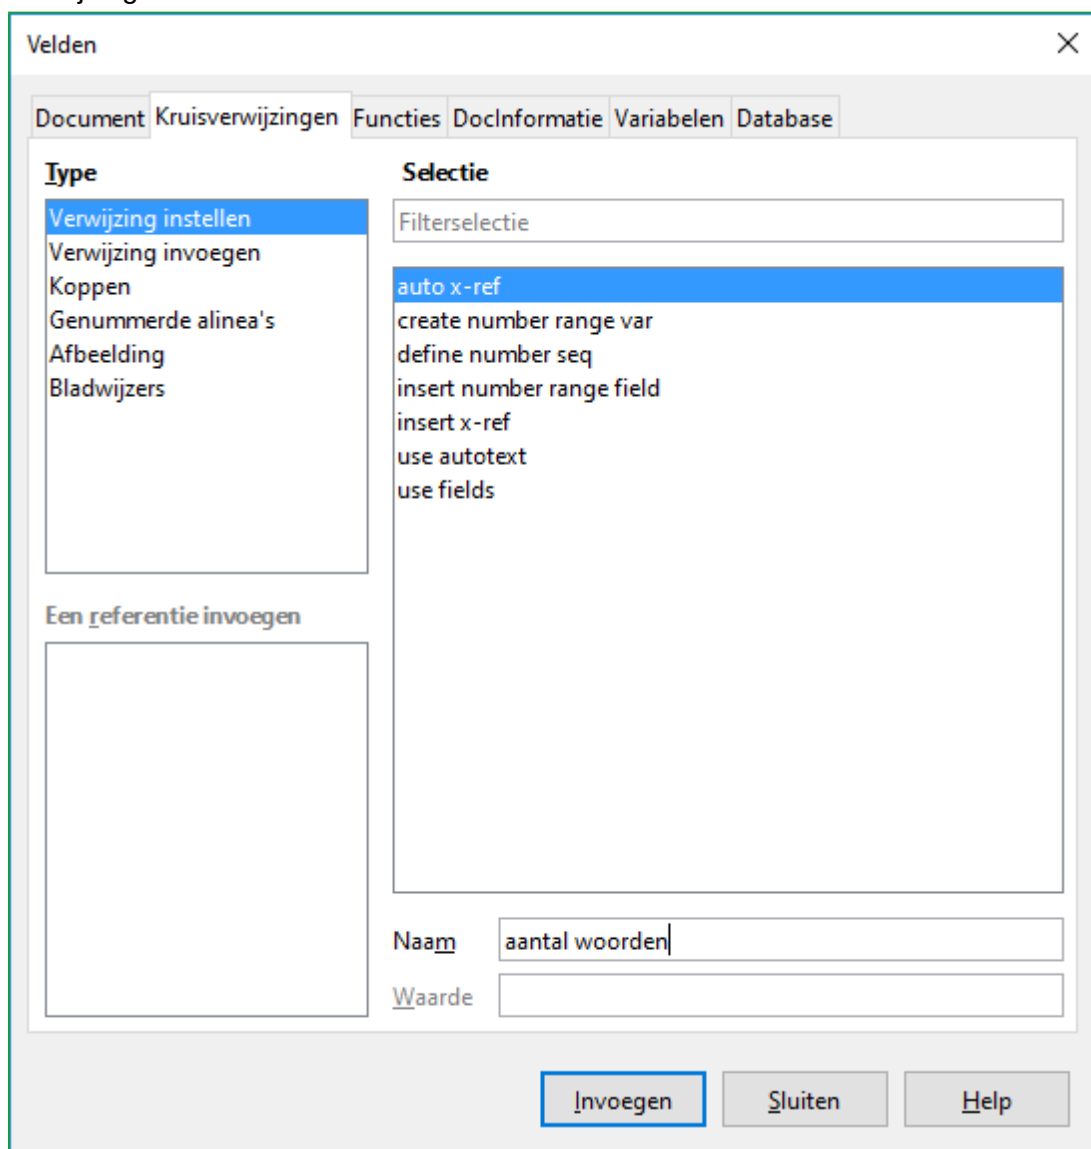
Velden

Document | Kruisverwijzingen | Functies | DocInformatie | Variabelen | Database

Type

Verwijzing instellen
Verwijzing invoegen
Koppen
Genummerde alinea's
Afbeelding
Bladwijzers

Selectie

Filterselectie

auto x-ref
create number range var
define number seq
insert number range field
insert x-ref
use autotext
use fields

Een referentie invoegen

Naam aantal woorden

Waarde

Invoegen Sluiten Help